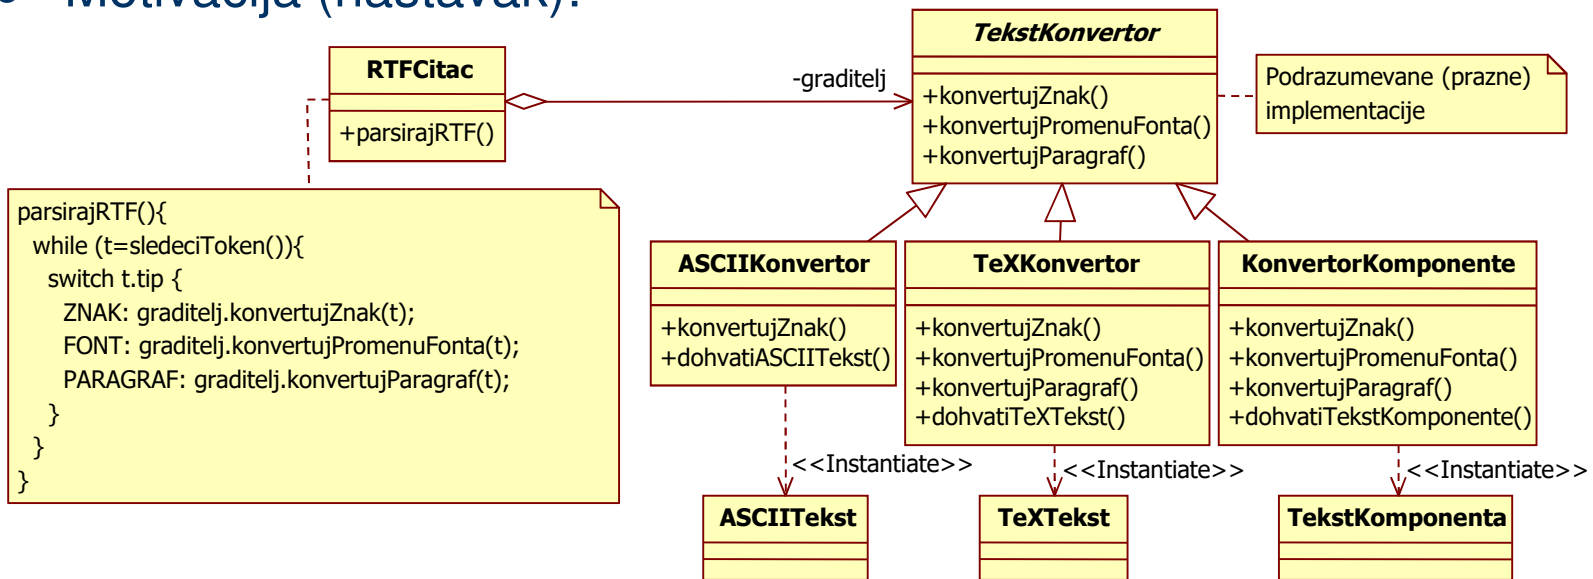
Motivacija (nastavak):

RTFCitac

+parsirajRTF()

-graditelj

TekstKonvertor

+konvertujZnak()
+konvertujPromenuFonta()
+konvertujParagraf()

Podrazumevane (prazne) implementacije

parsirajRTF(){
while (t=sledeciToken()){
switch t.tip {
ZNAK: graditelj.konvertujZnak(t);
FONT: graditelj.konvertujPromenuFonta(t);
PARAGRAF: graditelj.konvertujParagraf(t);
}
}
}

ASCIIKonvertor

+konvertujZnak()
+dohvatiASCIITekst()

TeXKonvertor

+konvertujZnak()
+konvertujPromenuFonta()
+konvertujParagraf()
+dohvatiTeXTekst()

KonvertorKomponente

+konvertujZnak()
+konvertujPromenuFonta()
+konvertujParagraf()
+dohvatiTekstKomponente()

<<Instantiate>>

<<Instantiate>>

<<Instantiate>>

ASCIITekst

TeXTekst

TekstKomponenta